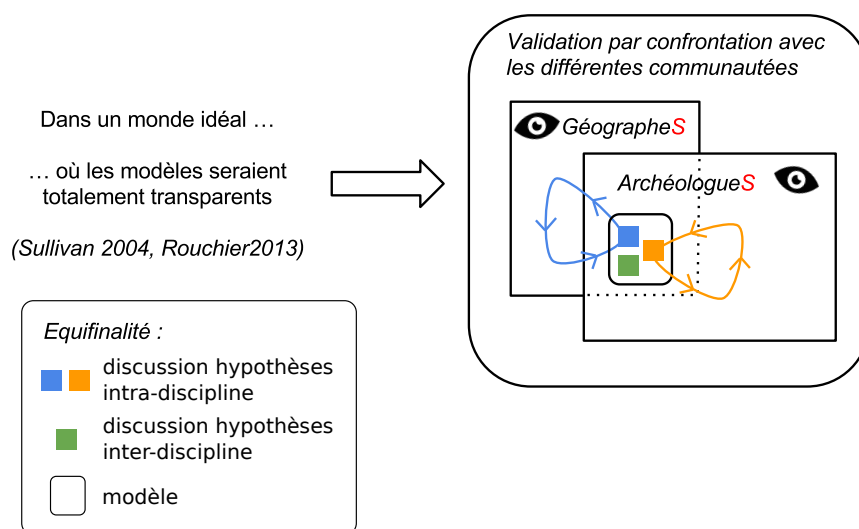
Dans un monde idéal …

… où les modèles seraient totalement transparents

(Sullivan 2004, Rouchier2013)

Validation par confrontation avec les différentes communautées

GéographeS

ArchéologueS

Equifinalité :

discussion hypothèses intra-discipline

discussion hypothèses inter-discipline

modèle